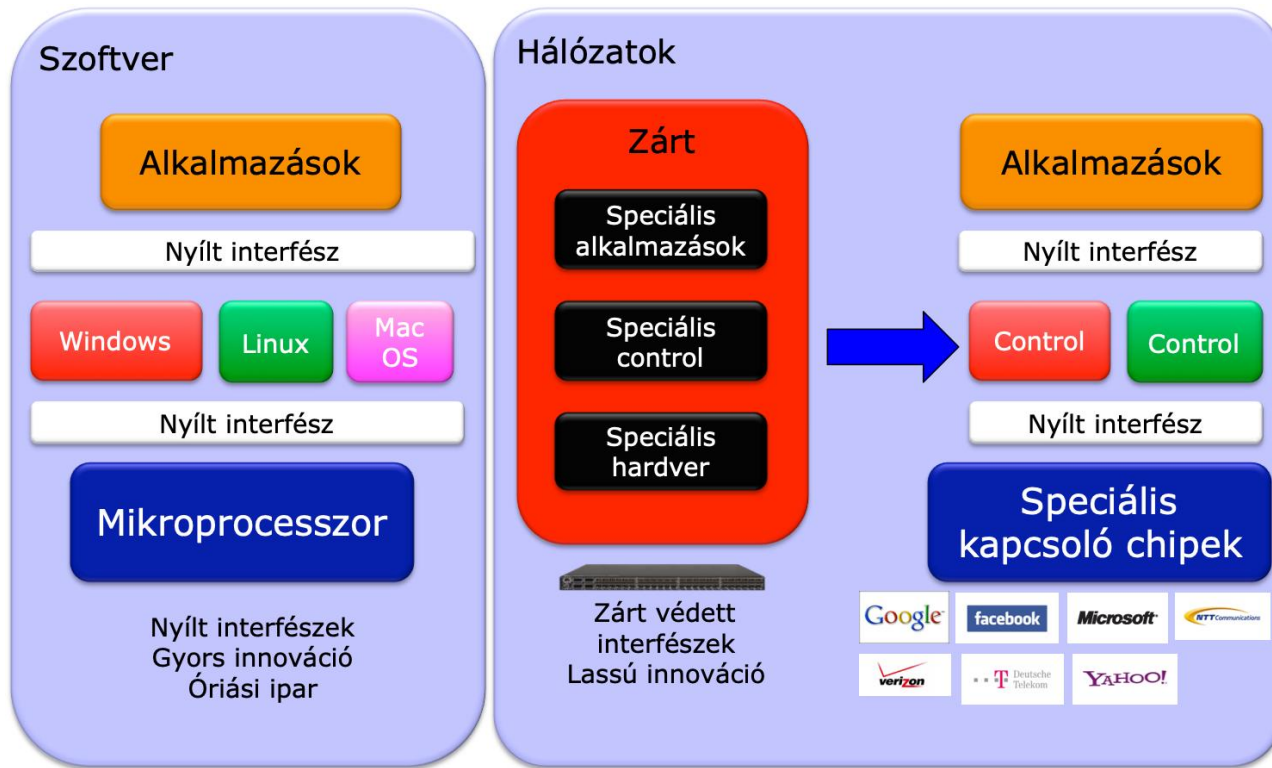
Szoftver

Alkalmazások

Nyílt interfész

Windows

Linux

Mac OS

Nyílt interfész

Mikroprocesszor

Nyílt interfészek
Gyors innováció
Óriási ipar

Hálózatok

Zárt

Speciális alkalmazások

Speciális control

Speciális hardver

Zárt védett interfészek
Lassú innováció

Alkalmazások

Nyílt interfész

Control

Control

Nyílt interfész

Speciális kapcsoló chipek

Google

facebook

Microsoft

NTT Communications

verizon

T Deutsche Telekom

YAHOO!